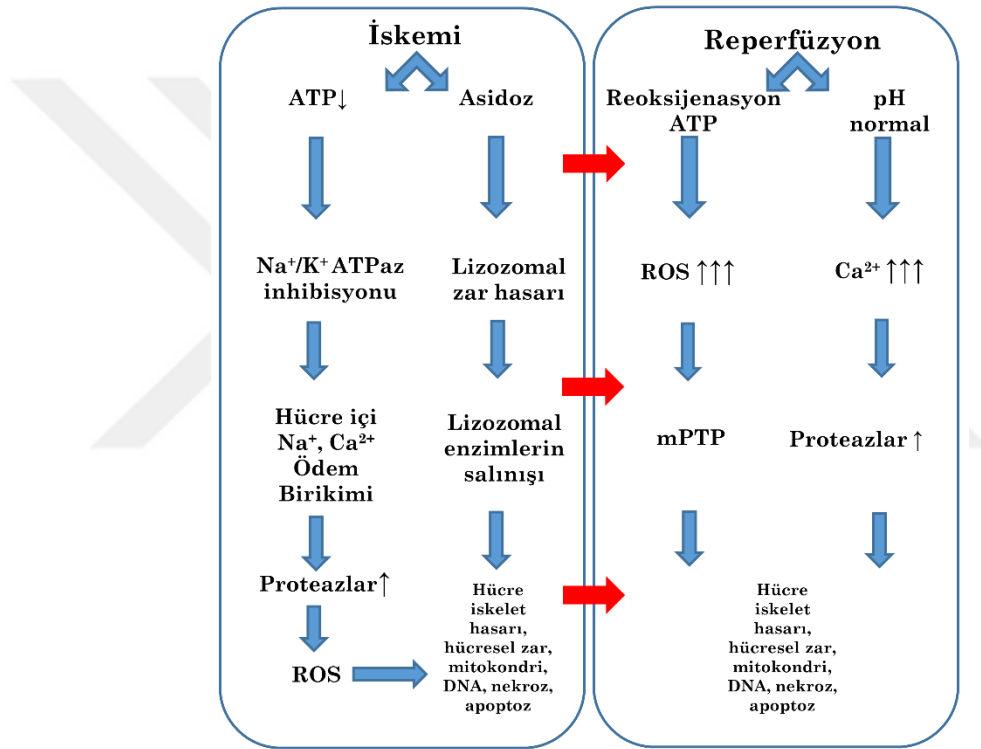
İskemi

ATP↓

Asidoz

$Na^+/K^+$ ATPaz inhibisyonu

Lizozomal zar hasarı

Hücre içi $Na^+$, $Ca^{2+}$ Ödem Birikimi

Lizozomal enzimlerin salınışı

Proteazlar↑

Hücre iskelet hasarı, hücresel zar, mitokondri, DNA, nekroz, apoptoz

ROS

Reperfüzyon

Reoksijenasyon ATP

pH normal

ROS ↑↑↑

$Ca^{2+}$ ↑↑↑

mPTP

Proteazlar ↑

Hücre iskelet hasarı, hücresel zar, mitokondri, DNA, nekroz, apoptoz